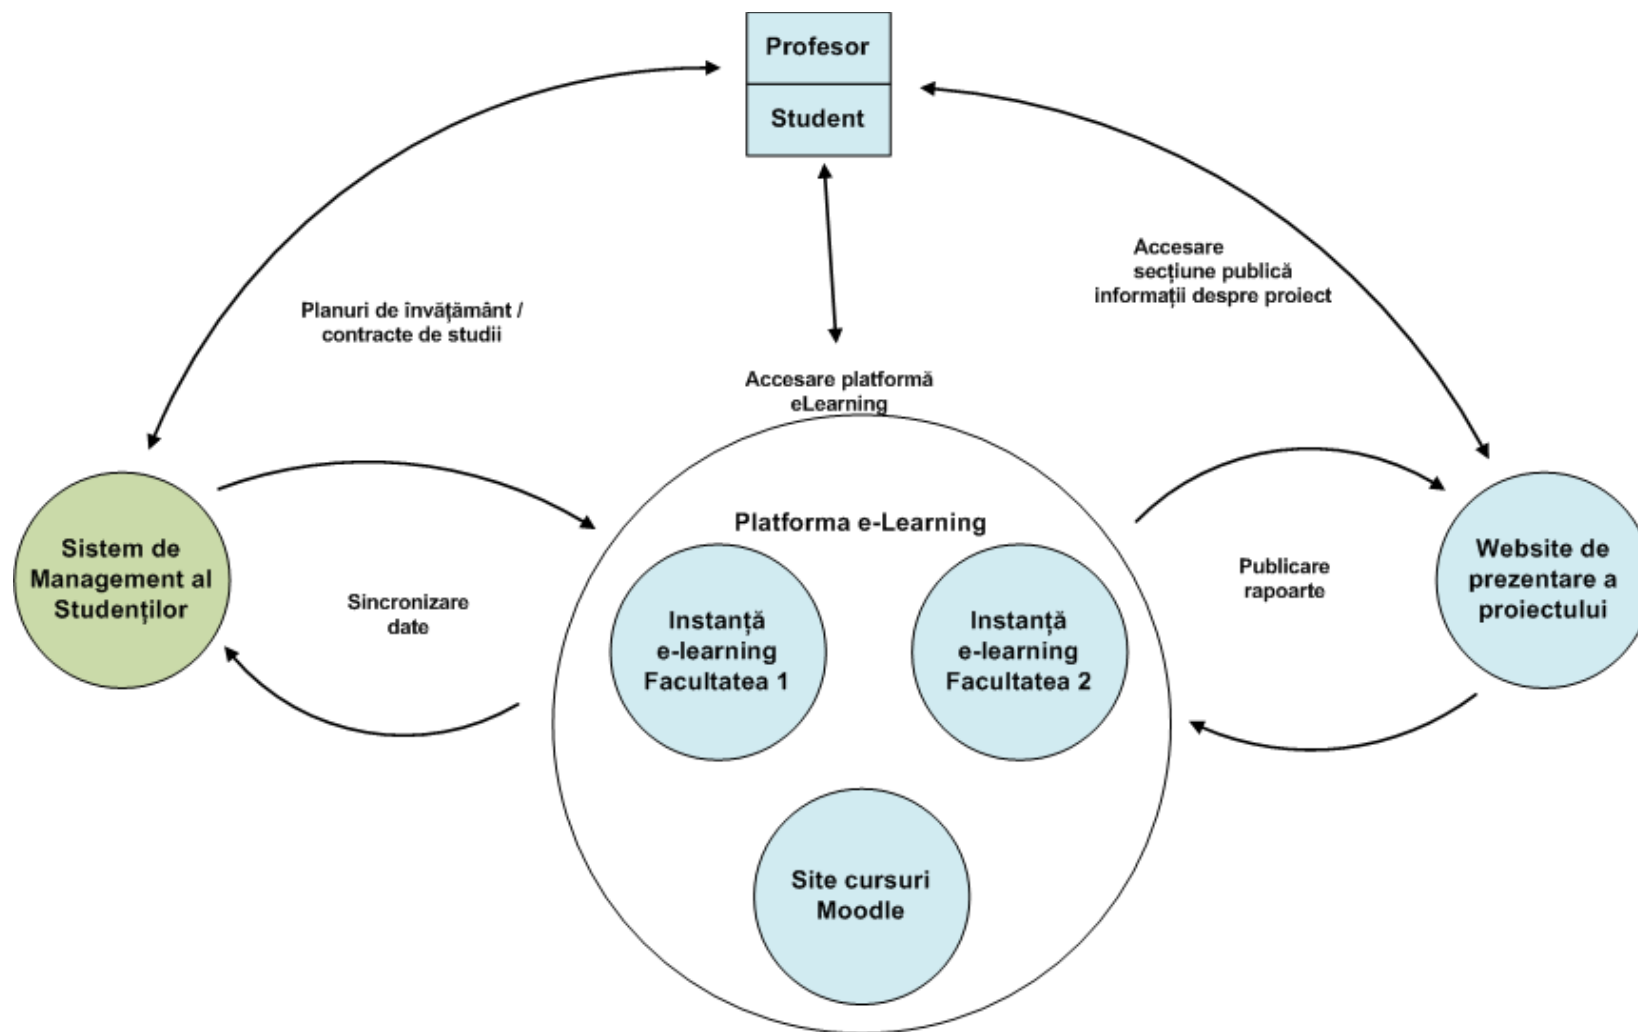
Profesor

Student

Planuri de învățământ / contracte de studii

Accesare secțiune publică informații despre proiect

Accesare platformă eLearning

Sistem de Management al Studenților

Sincronizare date

Platforma e-Learning

Instanță e-learning Facultatea 1

Instanță e-learning Facultatea 2

Site cursuri Moodle

Publicare rapoarte

Website de prezentare a proiectului